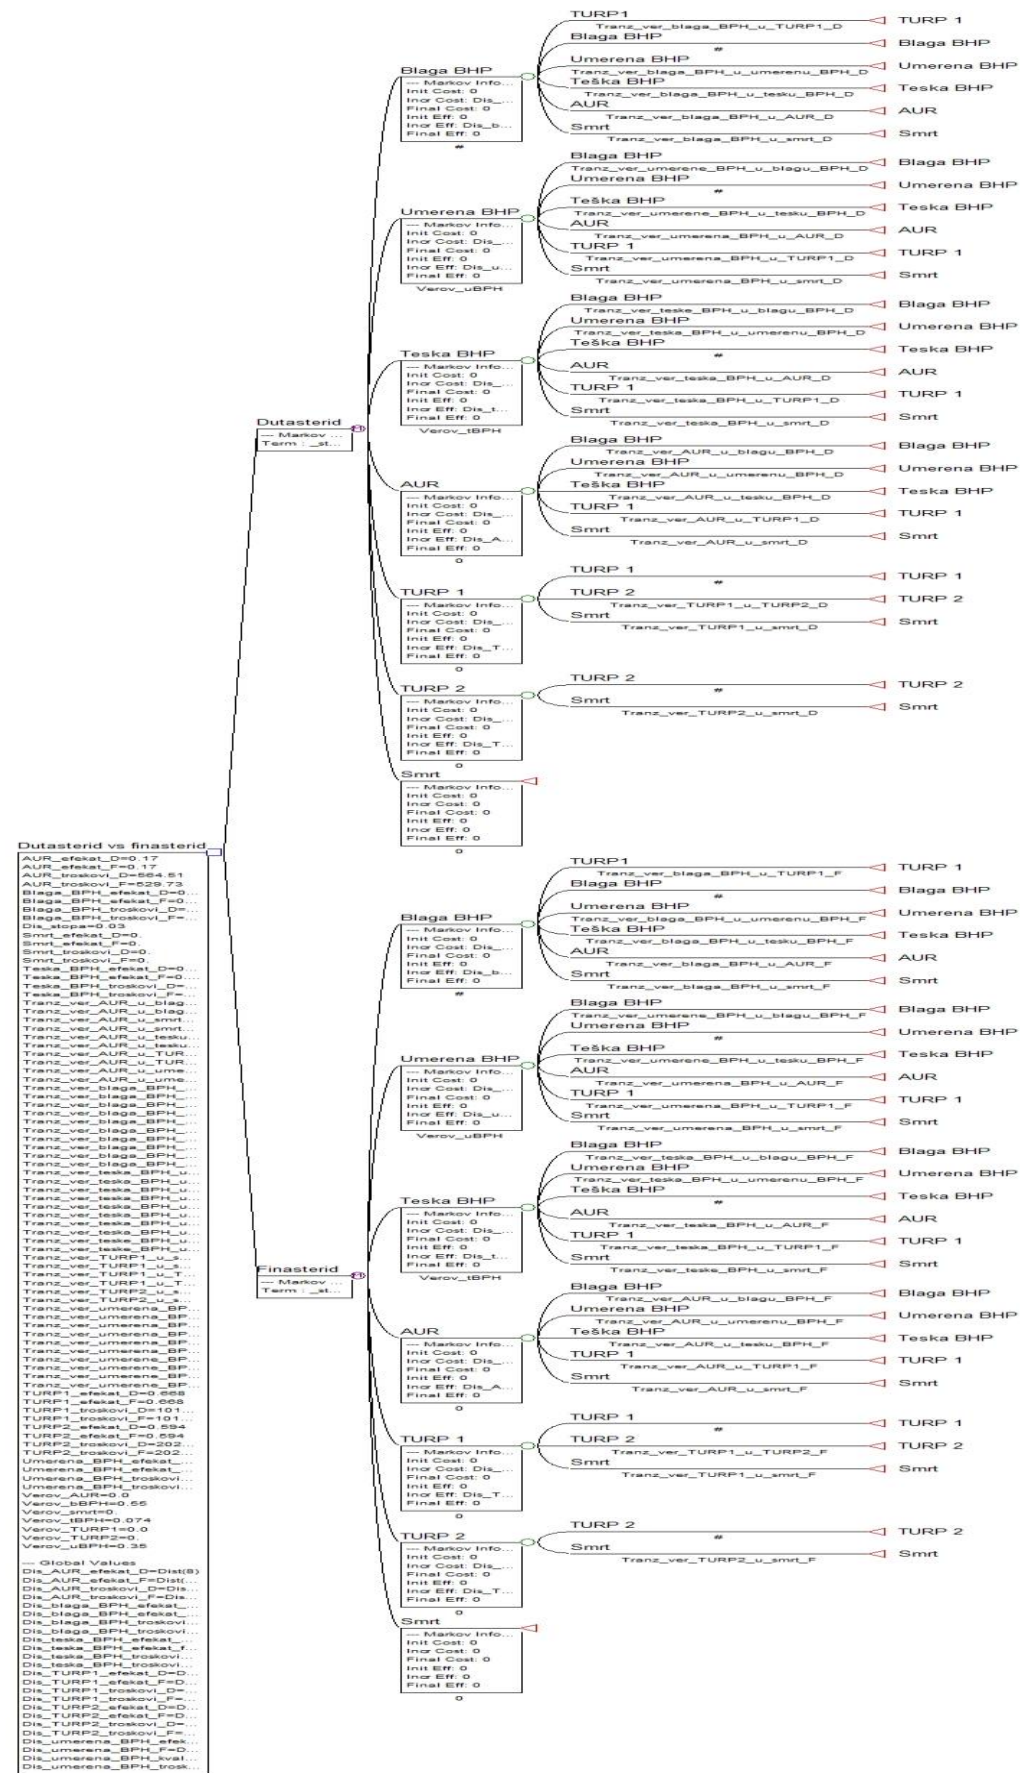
Dutasterid vs finasterid
AUR_efekat_D=0.17
AUR_efekat_F=0.17
AUR_troskovi_D=564.51
AUR_troskovi_F=529.73
Blaga_BPH_efekat_D=0...
Blaga_BPH_efekat_F=0...
Blaga_BPH_troskovi_D=...
Blaga_BPH_troskovi_F=...
Dis_stopa=0.03
Smrt_efekat_D=0.
Smrt_efekat_F=0.
Smrt_troskovi_D=0.
Smrt_troskovi_F=0.
Teska_BPH_efekat_D=0...
Teska_BPH_efekat_F=0...
Teska_BPH_troskovi_D=...
Teska_BPH_troskovi_F=...
Tranz_ver_AUR_u_blag...
Tranz_ver_AUR_u_blag...
Tranz_ver_AUR_u_smrt...
Tranz_ver_AUR_u_smrt...
Tranz_ver_AUR_u_tesku...
Tranz_ver_AUR_u_tesku...
Tranz_ver_AUR_u_TUR...
Tranz_ver_AUR_u_TUR...
Tranz_ver_AUR_u_ume...
Tranz_ver_AUR_u_ume...
Tranz_ver_blaga_BPH_...
Tranz_ver_blaga_BPH_...
Tranz_ver_blaga_BPH_...
Tranz_ver_blaga_BPH_...
Tranz_ver_blaga_BPH_...
Tranz_ver_blaga_BPH_...
Tranz_ver_blaga_BPH_...
Tranz_ver_blaga_BPH_...
Tranz_ver_blaga_BPH_...
Tranz_ver_blaga_BPH_...
Tranz_ver_teska_BPH_u...
Tranz_ver_teska_BPH_u...
Tranz_ver_teska_BPH_u...
Tranz_ver_teska_BPH_u...
Tranz_ver_teska_BPH_u...
Tranz_ver_teska_BPH_u...
Tranz_ver_teska_BPH_u...
Tranz_ver_teske_BPH_u...
Tranz_ver_teske_BPH_u...
Tranz_ver_TURP1_u_s...
Tranz_ver_TURP1_u_s...
Tranz_ver_TURP1_u_T...
Tranz_ver_TURP1_u_T...
Tranz_ver_TURP2_u_s...
Tranz_ver_TURP2_u_s...
Tranz_ver_umerena_BP...
Tranz_ver_umerena_BP...
Tranz_ver_umerena_BP...
Tranz_ver_umerena_BP...
Tranz_ver_umerena_BP...
Tranz_ver_umerena_BP...
Tranz_ver_umerene_BP...
Tranz_ver_umerene_BP...
Tranz_ver_umerene_BP...
Tranz_ver_umerene_BP...
TURP1_efekat_D=0.668
TURP1_efekat_F=0.668
TURP1_troskovi_D=101...
TURP1_troskovi_F=101...
TURP2_efekat_D=0.594
TURP2_efekat_F=0.594
TURP2_troskovi_D=202...
TURP2_troskovi_F=202...
Umerena_BPH_efekat_...
Umerena_BPH_efekat_...
Umerena_BPH_troskovi...
Umerena_BPH_troskovi...
Verov_AUR=0.0
Verov_bBPH=0.55
Verov_smrt=0
Verov_tBPH=0.074
Verov_TURP1=0.0
Verov_TURP2=0.
Verov_uBPH=0.35

--- Global Values
Dis_AUR_efekat_D=Dist(8)
Dis_AUR_efekat_F=Dist(...
Dis_AUR_troskovi_D=Dis...
Dis_AUR_troskovi_F=Dis...
Dis_blaga_BPH_efekat_...
Dis_blaga_BPH_efekat_...
Dis_blaga_BPH_troskovi...
Dis_blaga_BPH_troskovi...
Dis_teska_BPH_efekat_...
Dis_teska_BPH_efekat_f...
Dis_teska_BPH_troskovi...
Dis_teska_BPH_troskovi...
Dis_TURP1_efekat_D=D...
Dis_TURP1_efekat_F=D...
Dis_TURP1_troskovi_D=...
Dis_TURP1_troskovi_F=...
Dis_TURP2_efekat_D=D...
Dis_TURP2_efekat_F=D...
Dis_TURP2_troskovi_D=...
Dis_TURP2_troskovi_F=...
Dis_umerena_BPH_efek...
Dis_umerena_BPH_F=D...
Dis_umerena_BPH_kval...
Dis_umerena_BPH_trosk...

Dutasterid
--- Markov ...
Term : _st...

Blaga BHP
--- Markov Info...
Init Cost: 0
Incr Cost: Dis_...
Final Cost: 0
Init Eff: 0
Incr Eff: Dis_b...
Final Eff: 0
#
TURP1
Tranz_ver_blaga_BPH_u_TURP1_D
TURP 1
Blaga BHP
#
Blaga BHP
Umerena BHP
Tranz_ver_blaga_BPH_u_umerenu_BPH_D
Umerena BHP
Teška BHP
Tranz_ver_blaga_BPH_u_tesku_BPH_D
Teska BHP
AUR
Tranz_ver_blaga_BPH_u_AUR_D
AUR
Smrt
Tranz_ver_blaga_BPH_u_smrt_D
Smrt

Umerena BHP
--- Markov Info...
Init Cost: 0
Incr Cost: Dis_...
Final Cost: 0
Init Eff: 0
Incr Eff: Dis_u...
Final Eff: 0
Verov_uBPH
Blaga BHP
Tranz_ver_umerene_BPH_u_blagu_BPH_D
Blaga BHP
Umerena BHP
#
Umerena BHP
Teška BHP
Tranz_ver_umerene_BPH_u_tesku_BPH_D
Teska BHP
AUR
Tranz_ver_umerena_BPH_u_AUR_D
AUR
TURP 1
Tranz_ver_umerena_BPH_u_TURP1_D
TURP 1
Smrt
Tranz_ver_umerena_BPH_u_smrt_D
Smrt

Teska BHP
--- Markov Info...
Init Cost: 0
Incr Cost: Dis_...
Final Cost: 0
Init Eff: 0
Incr Eff: Dis_t...
Final Eff: 0
Verov_tBPH
Blaga BHP
Tranz_ver_teske_BPH_u_blagu_BPH_D
Blaga BHP
Umerena BHP
Tranz_ver_teske_BPH_u_umerenu_BPH_D
Umerena BHP
Teška BHP
#
Teska BHP
AUR
Tranz_ver_teska_BPH_u_AUR_D
AUR
TURP 1
Tranz_ver_teska_BPH_u_TURP1_D
TURP 1
Smrt
Tranz_ver_teska_BPH_u_smrt_D
Smrt

AUR
--- Markov Info...
Init Cost: 0
Incr Cost: Dis_...
Final Cost: 0
Init Eff: 0
Incr Eff: Dis_A...
Final Eff: 0
Blaga BHP
Tranz_ver_AUR_u_blagu_BPH_D
Blaga BHP
Umerena BHP
Tranz_ver_AUR_u_umerenu_BPH_D
Umerena BHP
Teška BHP
Tranz_ver_AUR_u_tesku_BPH_D
Teska BHP
TURP 1
Tranz_ver_AUR_u_TURP1_D
TURP 1
Smrt
Tranz_ver_AUR_u_smrt_D
Smrt

TURP 1
--- Markov Info...
Init Cost: 0
Incr Cost: Dis_...
Final Cost: 0
Init Eff: 0
Incr Eff: Dis_T...
Final Eff: 0
0
TURP 1
#
TURP 1
TURP 2
Tranz_ver_TURP1_u_TURP2_D
TURP 2
Smrt
Tranz_ver_TURP1_u_smrt_D
Smrt

TURP 2
--- Markov Info...
Init Cost: 0
Incr Cost: Dis_...
Final Cost: 0
Init Eff: 0
Incr Eff: Dis_T...
Final Eff: 0
0
TURP 2
#
TURP 2
Smrt
Tranz_ver_TURP2_u_smrt_D
Smrt

Smrt
--- Markov Info...
Init Cost: 0
Incr Cost: 0
Final Cost: 0
Init Eff: 0
Incr Eff: 0
Final Eff: 0
0

Finasterid
--- Markov ...
Term : _st...

Blaga BHP
--- Markov Info...
Init Cost: 0
Incr Cost: Dis_...
Final Cost: 0
Init Eff: 0
Incr Eff: Dis_b...
Final Eff: 0
#
TURP1
Tranz_ver_blaga_BPH_u_TURP1_F
TURP 1
Blaga BHP
#
Blaga BHP
Umerena BHP
Tranz_ver_blaga_BPH_u_umerenu_BPH_F
Umerena BHP
Teška BHP
Tranz_ver_blaga_BPH_u_tesku_BPH_F
Teska BHP
AUR
Tranz_ver_blaga_BPH_u_AUR_F
AUR
Smrt
Tranz_ver_blaga_BPH_u_smrt_F
Smrt

Umerena BHP
--- Markov Info...
Init Cost: 0
Incr Cost: Dis_...
Final Cost: 0
Init Eff: 0
Incr Eff: Dis_u...
Final Eff: 0
Verov_uBPH
Blaga BHP
Tranz_ver_umerene_BPH_u_blagu_BPH_F
Blaga BHP
Umerena BHP
#
Umerena BHP
Teška BHP
Tranz_ver_umerene_BPH_u_tesku_BPH_F
Teska BHP
AUR
Tranz_ver_umerena_BPH_u_AUR_F
AUR
TURP 1
Tranz_ver_umerena_BPH_u_TURP1_F
TURP 1
Smrt
Tranz_ver_umerena_BPH_u_smrt_F
Smrt

Teska BHP
--- Markov Info...
Init Cost: 0
Incr Cost: Dis_...
Final Cost: 0
Init Eff: 0
Incr Eff: Dis_t...
Final Eff: 0
Verov_tBPH
Blaga BHP
Tranz_ver_teska_BPH_u_blagu_BPH_F
Blaga BHP
Umerena BHP
Tranz_ver_teske_BPH_u_umerenu_BPH_F
Umerena BHP
Teška BHP
#
Teska BHP
AUR
Tranz_ver_teska_BPH_u_AUR_F
AUR
TURP 1
Tranz_ver_teska_BPH_u_TURP1_F
TURP 1
Smrt
Tranz_ver_teske_BPH_u_smrt_F
Smrt

AUR
--- Markov Info...
Init Cost: 0
Incr Cost: Dis_...
Final Cost: 0
Init Eff: 0
Incr Eff: Dis_A...
Final Eff: 0
0
Blaga BHP
Tranz_ver_AUR_u_blagu_BPH_F
Blaga BHP
Umerena BHP
Tranz_ver_AUR_u_umerenu_BPH_F
Umerena BHP
Teška BHP
Tranz_ver_AUR_u_tesku_BPH_F
Teska BHP
TURP 1
Tranz_ver_AUR_u_TURP1_F
TURP 1
Smrt
Tranz_ver_AUR_u_smrt_F
Smrt

TURP 1
--- Markov Info...
Init Cost: 0
Incr Cost: Dis_...
Final Cost: 0
Init Eff: 0
Incr Eff: Dis_T...
Final Eff: 0
0
TURP 1
#
TURP 1
TURP 2
Tranz_ver_TURP1_u_TURP2_F
TURP 2
Smrt
Tranz_ver_TURP1_u_smrt_F
Smrt

TURP 2
--- Markov Info...
Init Cost: 0
Incr Cost: Dis_...
Final Cost: 0
Init Eff: 0
Incr Eff: Dis_T...
Final Eff: 0
0
TURP 2
#
TURP 2
Smrt
Tranz_ver_TURP2_u_smrt_F
Smrt

Smrt
--- Markov Info...
Init Cost: 0
Incr Cost: 0
Final Cost: 0
Init Eff: 0
Incr Eff: 0
Final Eff: 0
0